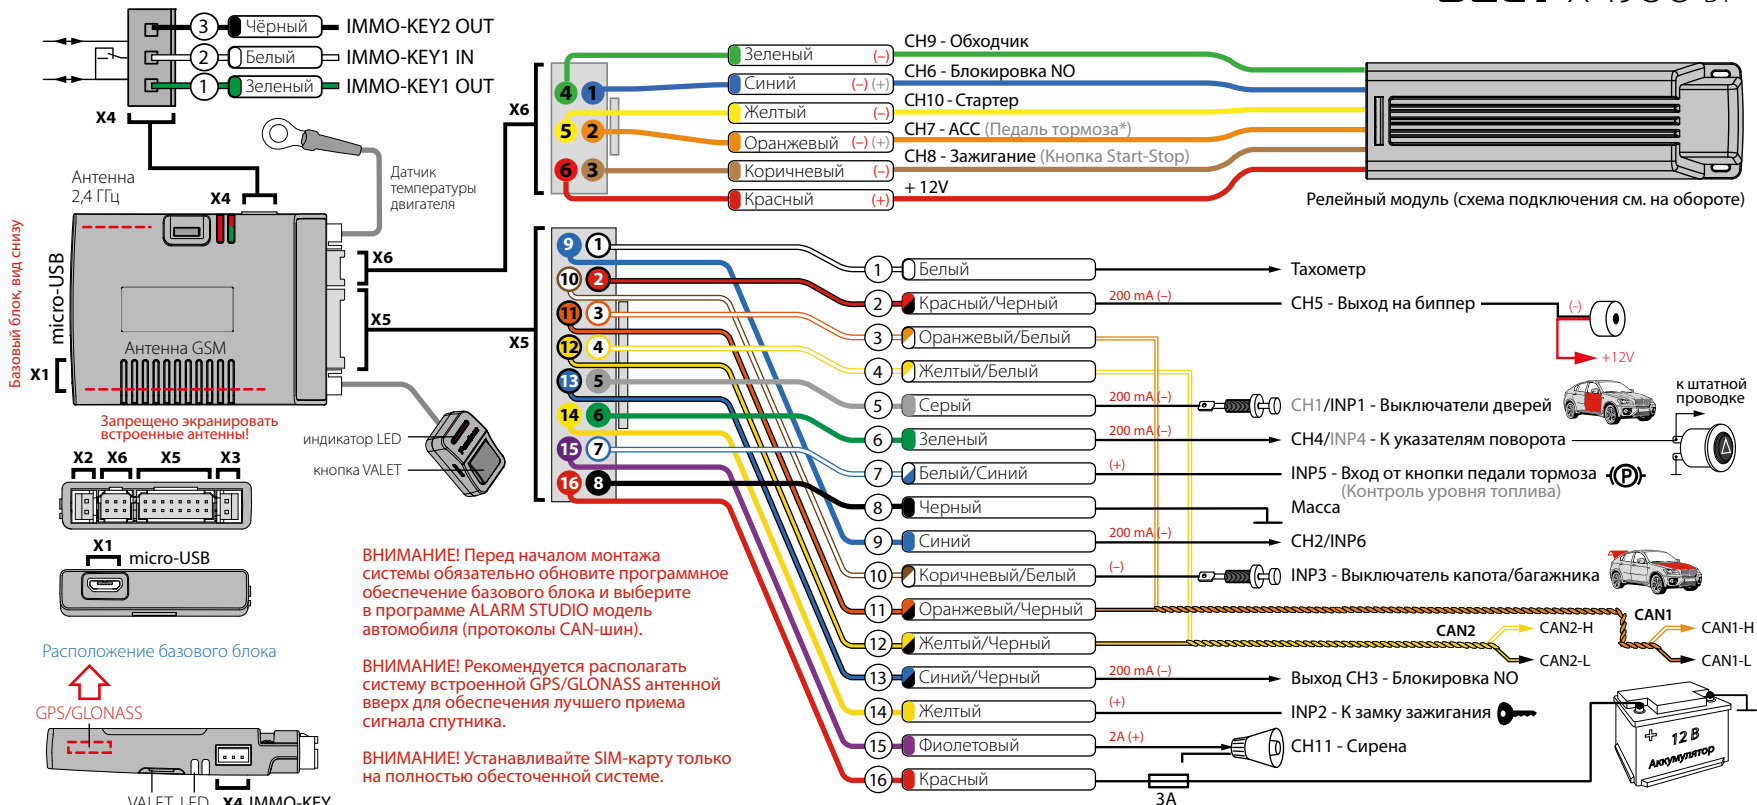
3 Чёрный IMMO-KEY2 OUT
2 Белый IMMO-KEY1 IN
1 Зеленый IMMO-KEY1 OUT
X4

Антенна 2,4 ГГц
X4
Датчик температуры двигателя
Базовый блок, вид снизу
micro-USB
X6
X5
X1
Антенна GSM
Запрещено экранировать встроенные антенны!
индикатор LED
кнопка VALET
X2 X6 X5 X3
X1 micro-USB
Расположение базового блока
GPS/GLONASS
VALET LED X4 IMMO-KEY

X6
4 1 5 2 6 3
Зеленый (–) CH9 - Обходчик
Синий (–) (+) CH6 - Блокировка NO
Желтый (–) CH10 - Стартер
Оранжевый (–) (+) CH7 - ACC (Педаль тормоза*)
Коричневый (–) CH8 - Зажигание (Кнопка Start-Stop)
Красный (+) + 12V
Релейный модуль (схема подключения см. на обороте)

X5
9 1 10 2 11 3 12 4 13 5 14 6 15 7 16 8
1 Белый Тахометр
2 Красный/Черный 200 mA (–) CH5 - Выход на биппер (–) +12V
3 Оранжевый/Белый
4 Желтый/Белый
5 Серый 200 mA (–) CH1/INP1 - Выключатели дверей
6 Зеленый 200 mA (–) CH4/INP4 - К указателям поворота к штатной проводке
7 Белый/Синий (+) INP5 - Вход от кнопки педали тормоза (Контроль уровня топлива)
8 Черный Масса
9 Синий 200 mA (–) CH2/INP6
10 Коричневый/Белый (–) INP3 - Выключатель капота/багажника
11 Оранжевый/Черный CAN1
12 Желтый/Черный CAN2 CAN2-H CAN2-L CAN1-H CAN1-L
13 Синий/Черный 200 mA (–) Выход CH3 - Блокировка NO
14 Желтый (+) INP2 - К замку зажигания
15 Фиолетовый 2A (+) CH11 - Сирена
16 Красный 3A
12 В Аккумулятор

ВНИМАНИЕ! Перед началом монтажа системы обязательно обновите программное обеспечение базового блока и выберите в программе ALARM STUDIO модель автомобиля (протоколы CAN-шин).

ВНИМАНИЕ! Рекомендуется располагать систему встроенной GPS/GLONASS антенной вверх для обеспечения лучшего приема сигнала спутника.

ВНИМАНИЕ! Устанавливайте SIM-карту только на полностью обесточенной системе.